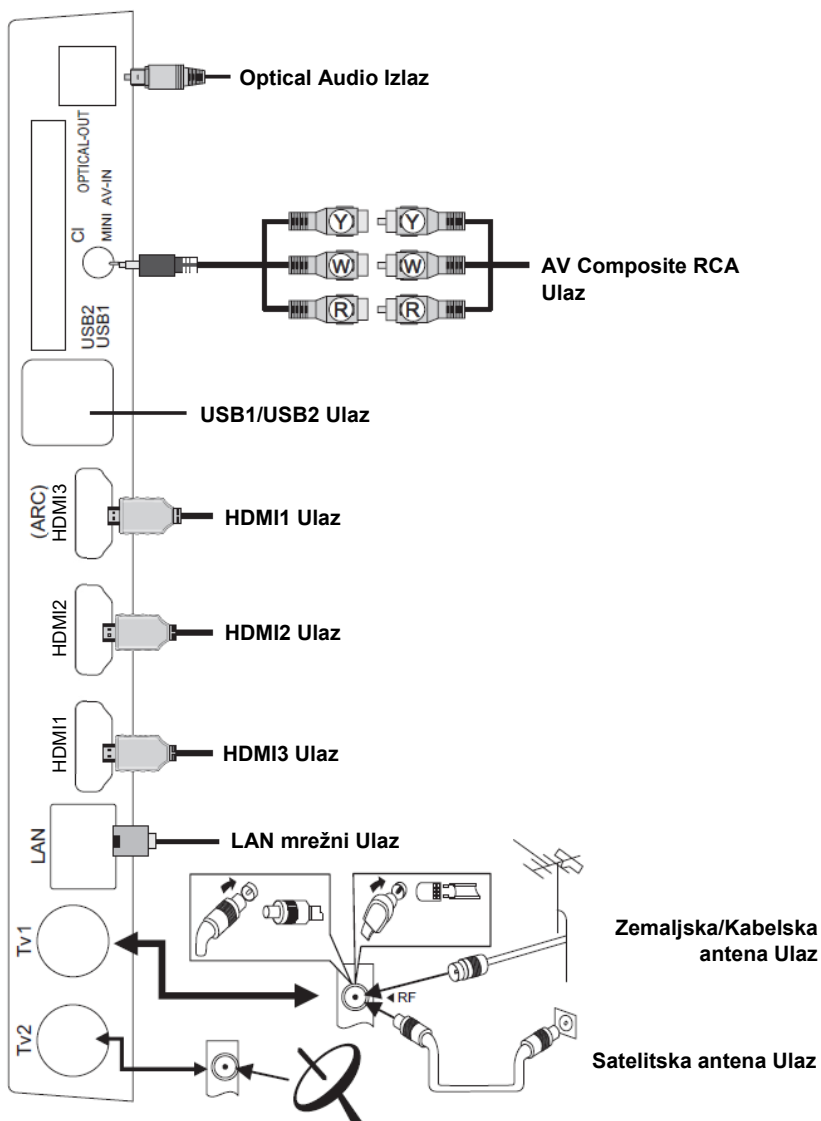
OPTICAL-OUT

Optical Audio Izlaz

CI

MINI AV-IN

Y Y
W W
R R

AV Composite RCA Ulaz

USB2
USB1

USB1/USB2 Ulaz

(ARC) HDMI3

HDMI1 Ulaz

HDMI2

HDMI2 Ulaz

HDMI1

HDMI3 Ulaz

LAN

LAN mrežni Ulaz

Tv1

RF

Zemaljska/Kabelska antena Ulaz

Tv2

Satelitska antena Ulaz